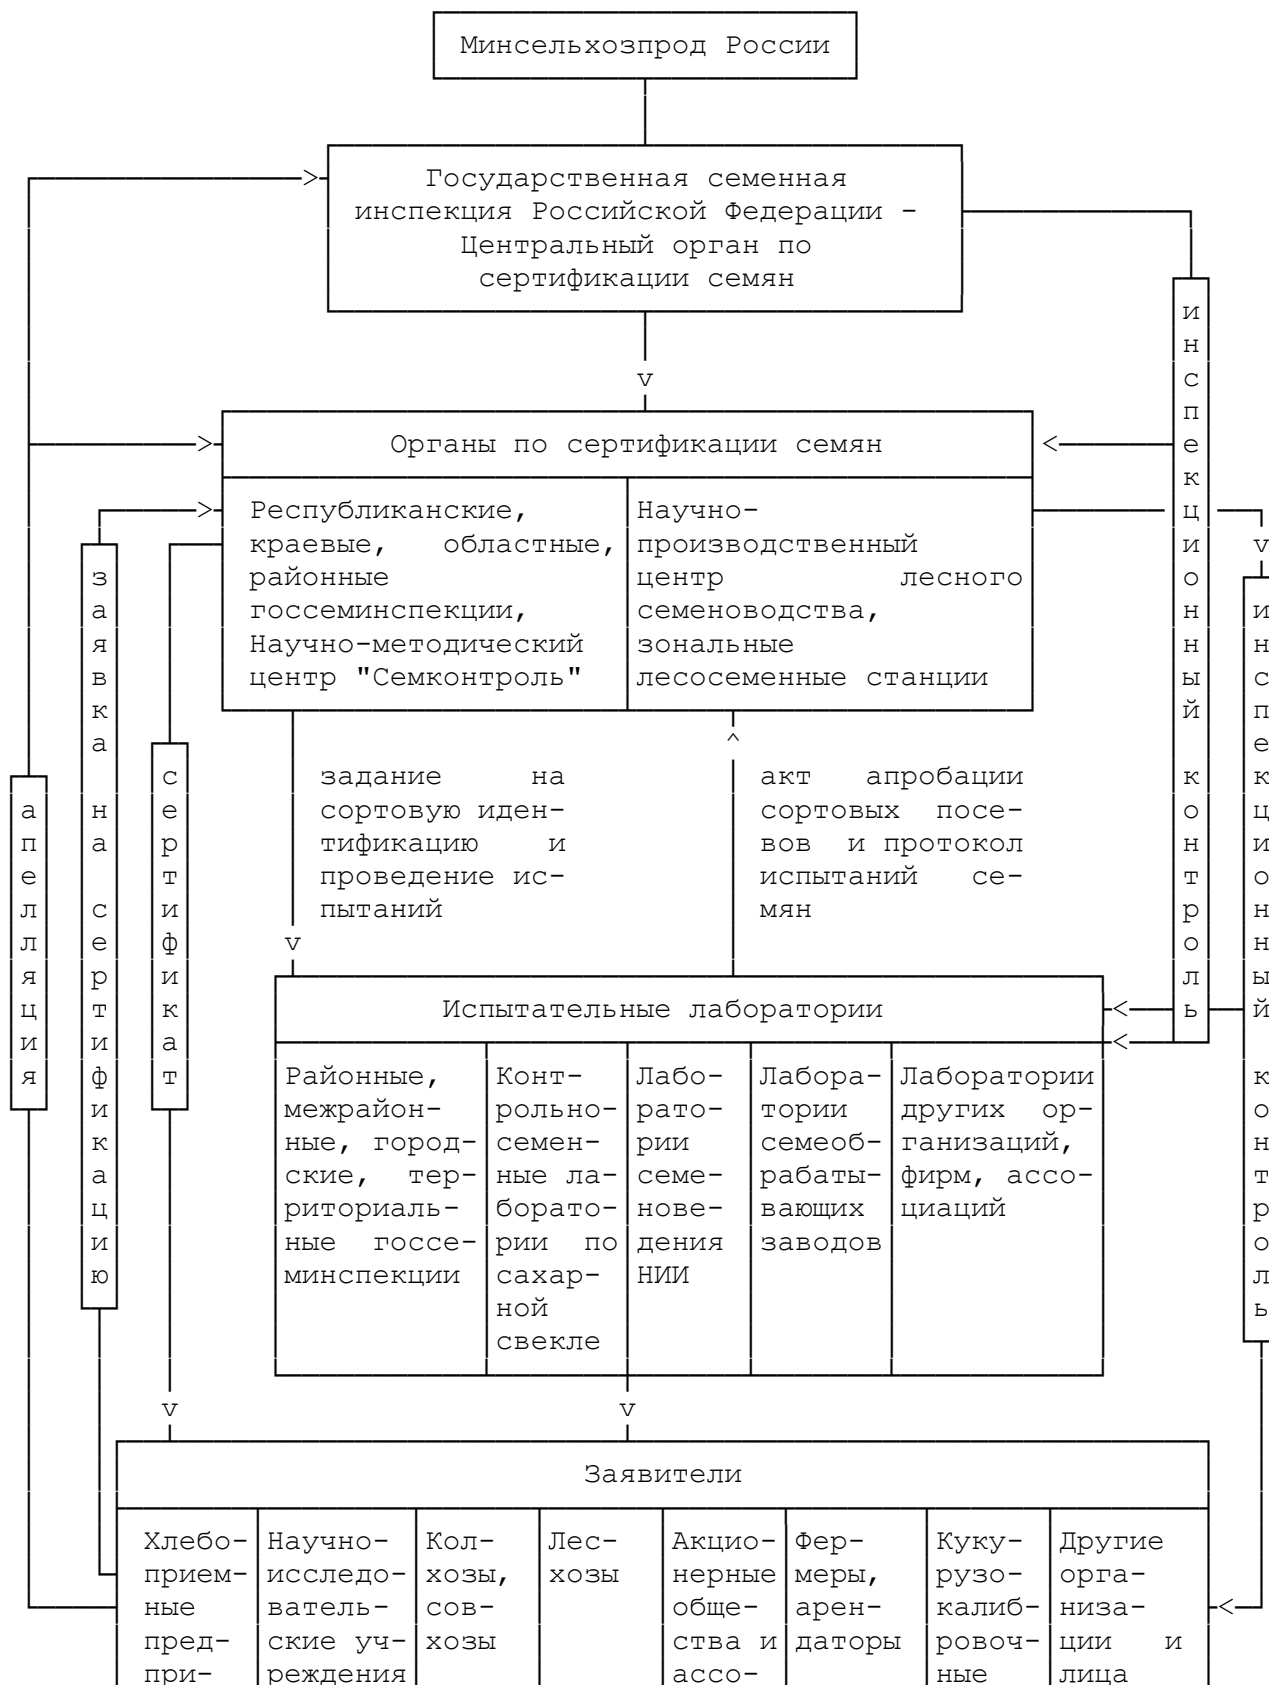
Минсельхозпрод России

Государственная семенная инспекция Российской Федерации - Центральный орган по сертификации семян

инспекционный контроль

Органы по сертификации семян

| Республиканские, краевые, областные, районные госсеминспекции, Научно-методический центр "Семконтроль" | Научно-производственный центр лесного семеноводства, зональные лесосеменные станции |
|---|---|

инспекционный контроль

апелляция

заявка на сертификацию

сертификат

задание на сортовую идентификацию и проведение испытаний

акт апробации сортовых посевов и протокол испытаний семян

Испытательные лаборатории

| Районные, межрайонные, городские, территориальные госсеминспекции | Контрольно-семенные лаборатории по сахарной свекле | Лаборатории семеноведения НИИ | Лаборатории семеобрабатывающих заводов | Лаборатории других организаций, фирм, ассоциаций |
|---|---|---|---|---|

Заявители

| Хлебоприемные предпри- | Научно-исследовательские учреждения | Колхозы, совхозы | Лесхозы | Акционерные общества и ассо- | Фермеры, арендаторы | Кукурузокалибровочные | Другие организации и лица |
|---|---|---|---|---|---|---|---|